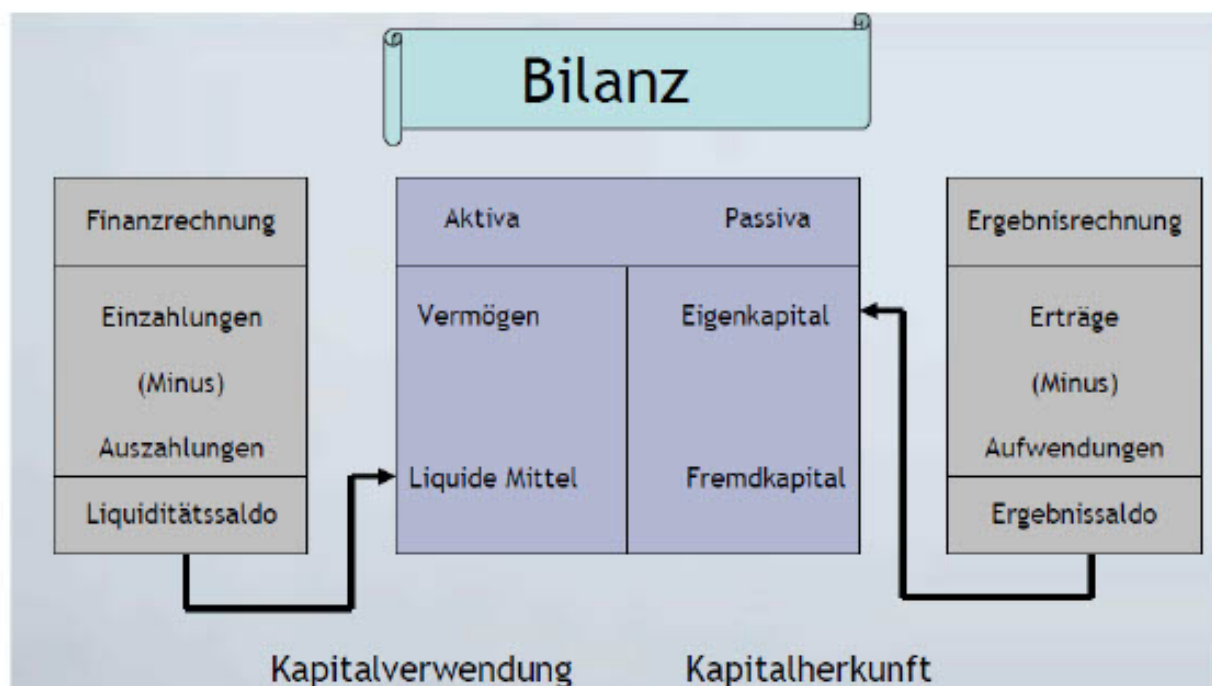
Bilanz

Finanzrechnung

Einzahlungen

(Minus)

Auszahlungen

Liquiditätssaldo

Aktiva

Passiva

Vermögen

Liquide Mittel

Eigenkapital

Fremdkapital

Ergebnisrechnung

Erträge

(Minus)

Aufwendungen

Ergebnissaldo

Kapitalverwendung

Kapitalherkunft